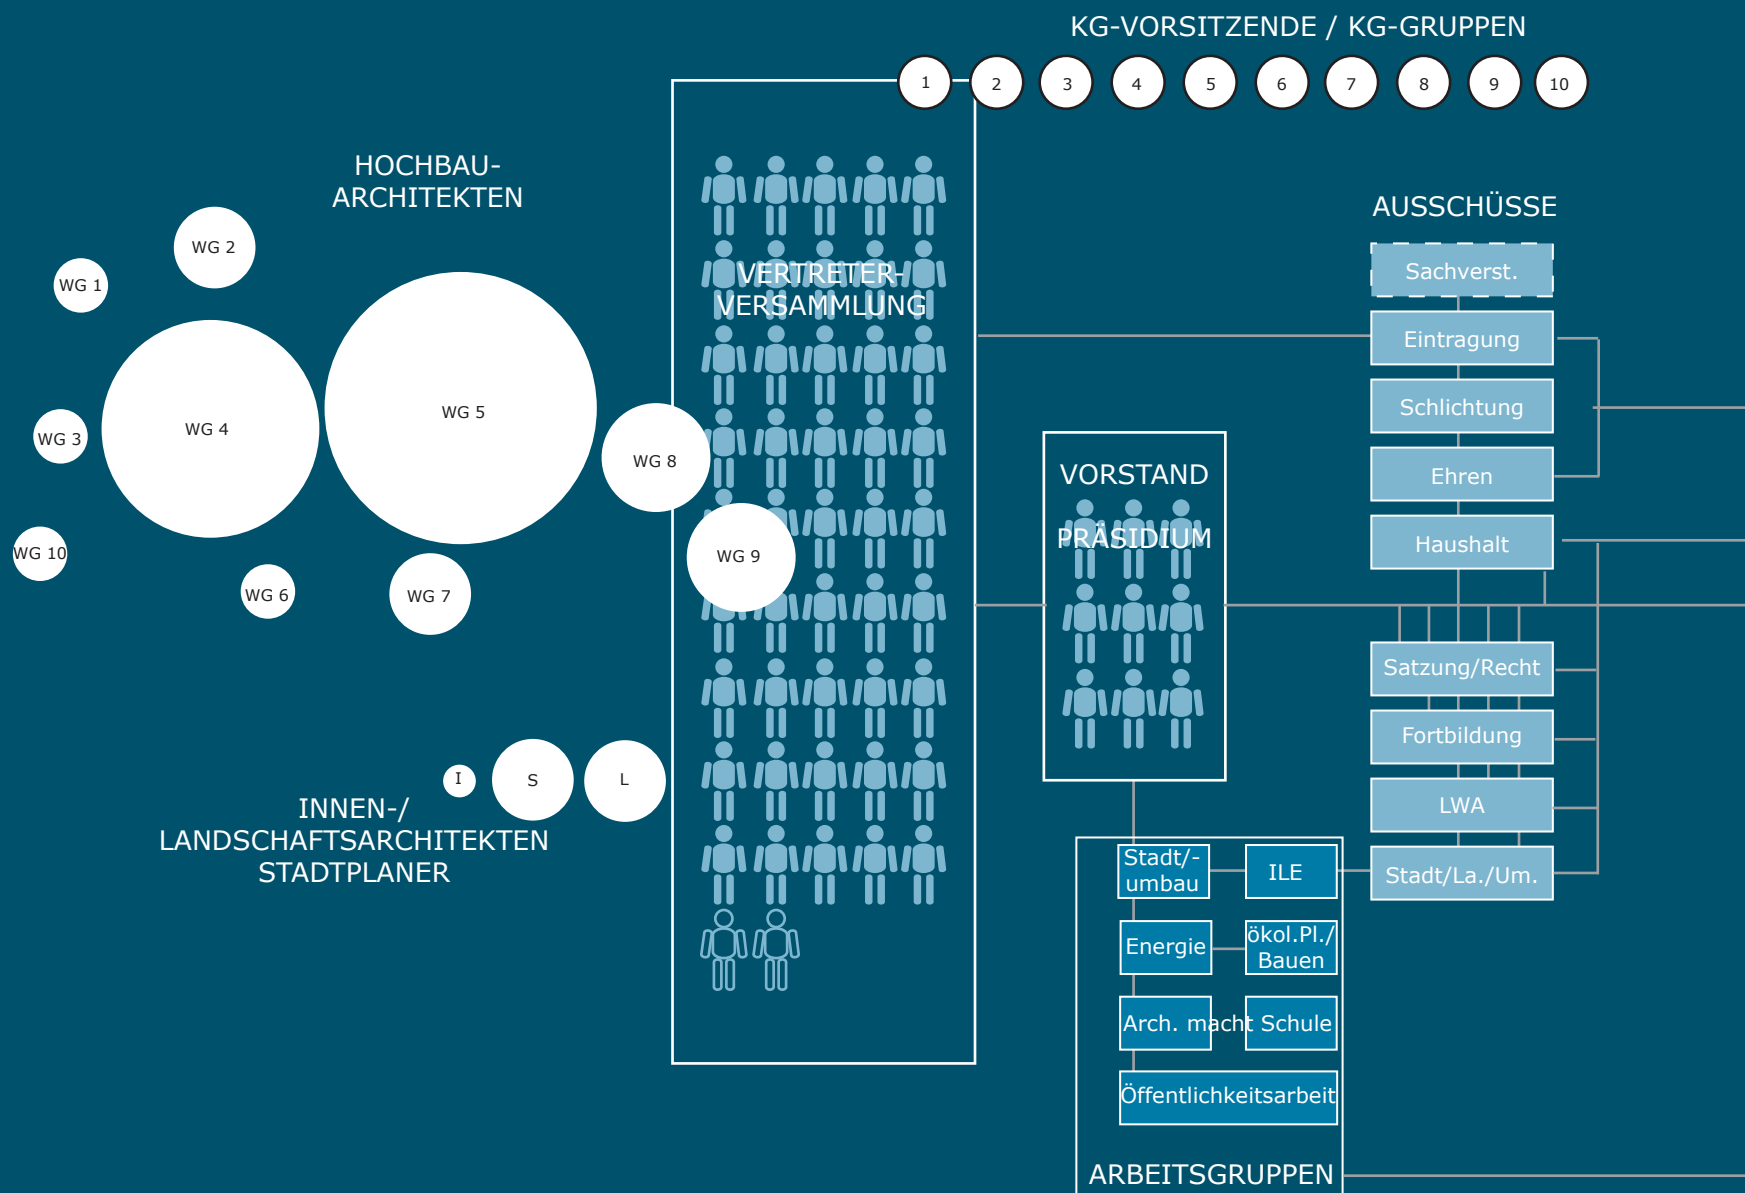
KG-VORSITZENDE / KG-GRUPPEN

1 2 3 4 5 6 7 8 9 10

HOCHBAU-ARCHITEKTEN

WG 2

WG 1

WG 4

WG 5

WG 3

WG 8

WG 10

WG 9

WG 6

WG 7

VERTRETER-VERSAMMLUNG

AUSSCHÜSSE

Sachverst.

Eintragung

Schlichtung

Ehren

Haushalt

VORSTAND

PRÄSIDIUM

Satzung/Recht

Fortbildung

LWA

Stadt/La./Um.

I

S

L

INNEN-/ LANDSCHAFTSARCHITEKTEN STADTPLANER

Stadt/-umbau

ILE

Energie

ökol.Pl./ Bauen

Arch. macht Schule

Öffentlichkeitsarbeit

ARBEITSGRUPPEN